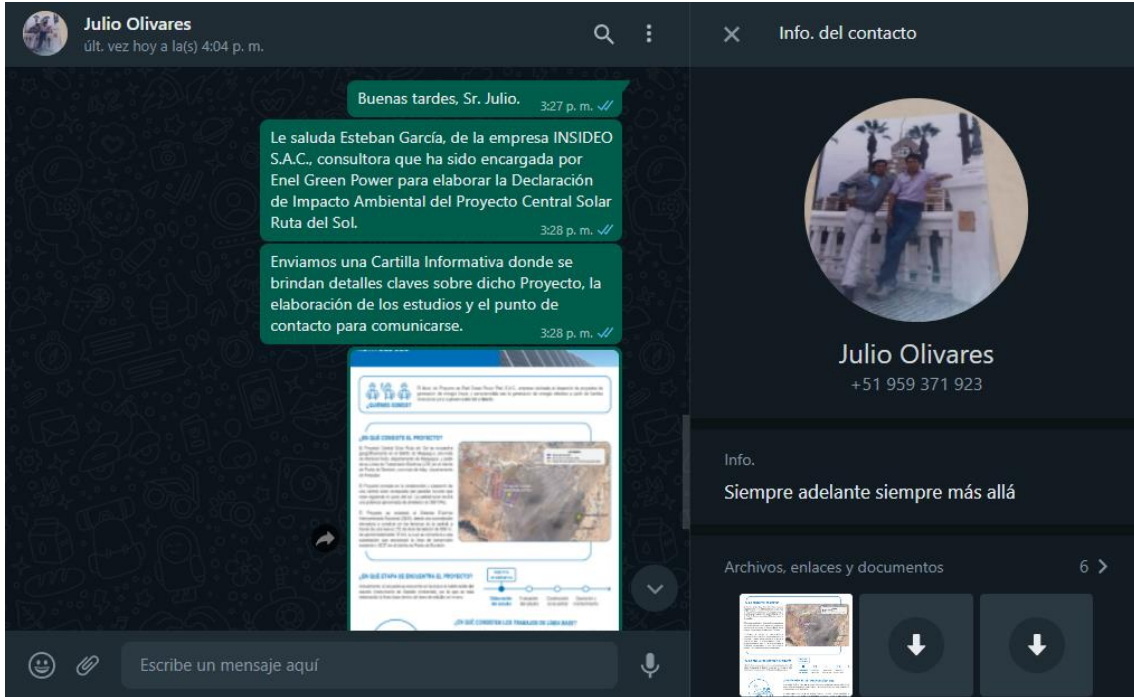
Julio Olivares
últ. vez hoy a la(s) 4:04 p. m.

Buenas tardes, Sr. Julio. 3:27 p. m.

Le saluda Esteban García, de la empresa INSIDEO S.A.C., consultora que ha sido encargada por Enel Green Power para elaborar la Declaración de Impacto Ambiental del Proyecto Central Solar Ruta del Sol. 3:28 p. m.

Enviamos una Cartilla Informativa donde se brindan detalles claves sobre dicho Proyecto, la elaboración de los estudios y el punto de contacto para comunicarse. 3:28 p. m.

¿QUIÉNES SOMOS?

¿EN QUÉ CONSISTE EL PROYECTO?

¿EN QUÉ ETAPA SE ENCUENTRA EL PROYECTO?

¿EN QUÉ CONSISTEN LOS TRABAJOS DE LÍNEA BASE?

Escribe un mensaje aquí

Info. del contacto

Julio Olivares
+51 959 371 923

Info.
Siempre adelante siempre más allá

Archivos, enlaces y documentos 6